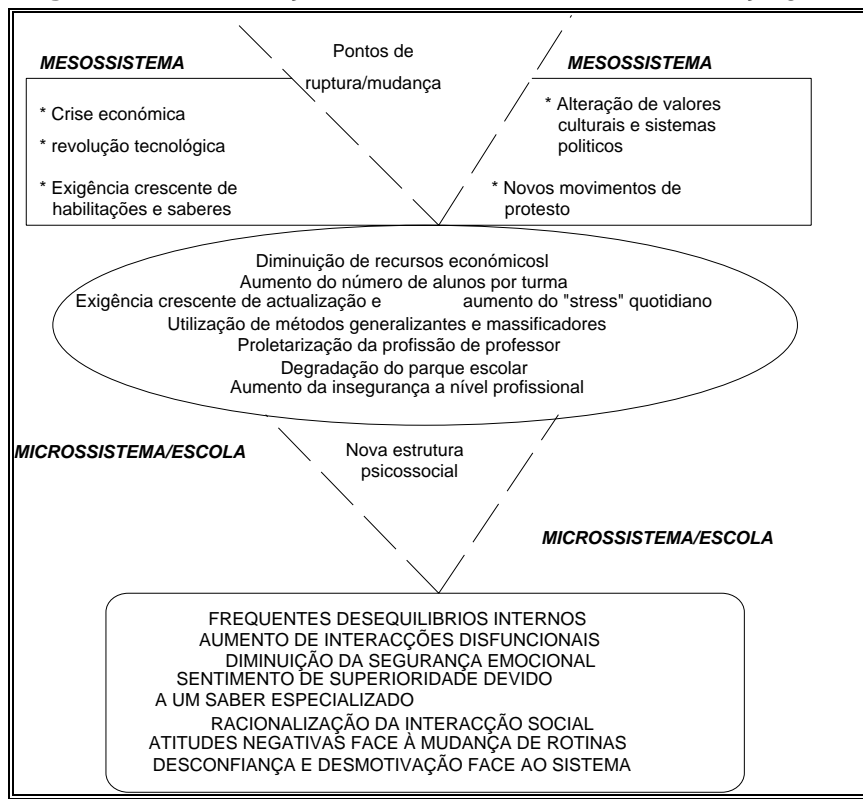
MESOSSISTEMA

Pontos de ruptura/mudança

MESOSSISTEMA

* Crise económica

* revolução tecnológica

* Exigência crescente de habilitações e saberes

* Alteração de valores culturais e sistemas politicos

* Novos movimentos de protesto

Diminuição de recursos económicosl
Aumento do número de alunos por turma
Exigência crescente de actualização e aumento do "stress" quotidiano
Utilização de métodos generalizantes e massificadores
Proletarização da profissão de professor
Degradação do parque escolar
Aumento da insegurança a nível profissional

MICROSSISTEMA/ESCOLA

Nova estrutura psicossocial

MICROSSISTEMA/ESCOLA

FREQUENTES DESEQUILIBRIOS INTERNOS
AUMENTO DE INTERACÇÕES DISFUNCIONAIS
DIMINUIÇÃO DA SEGURANÇA EMOCIONAL
SENTIMENTO DE SUPERIORIDADE DEVIDO A UM SABER ESPECIALIZADO
RACIONALIZAÇÃO DA INTERACÇÃO SOCIAL
ATITUDES NEGATIVAS FACE À MUDANÇA DE ROTINAS
DESCONFIANÇA E DESMOTIVAÇÃO FACE AO SISTEMA